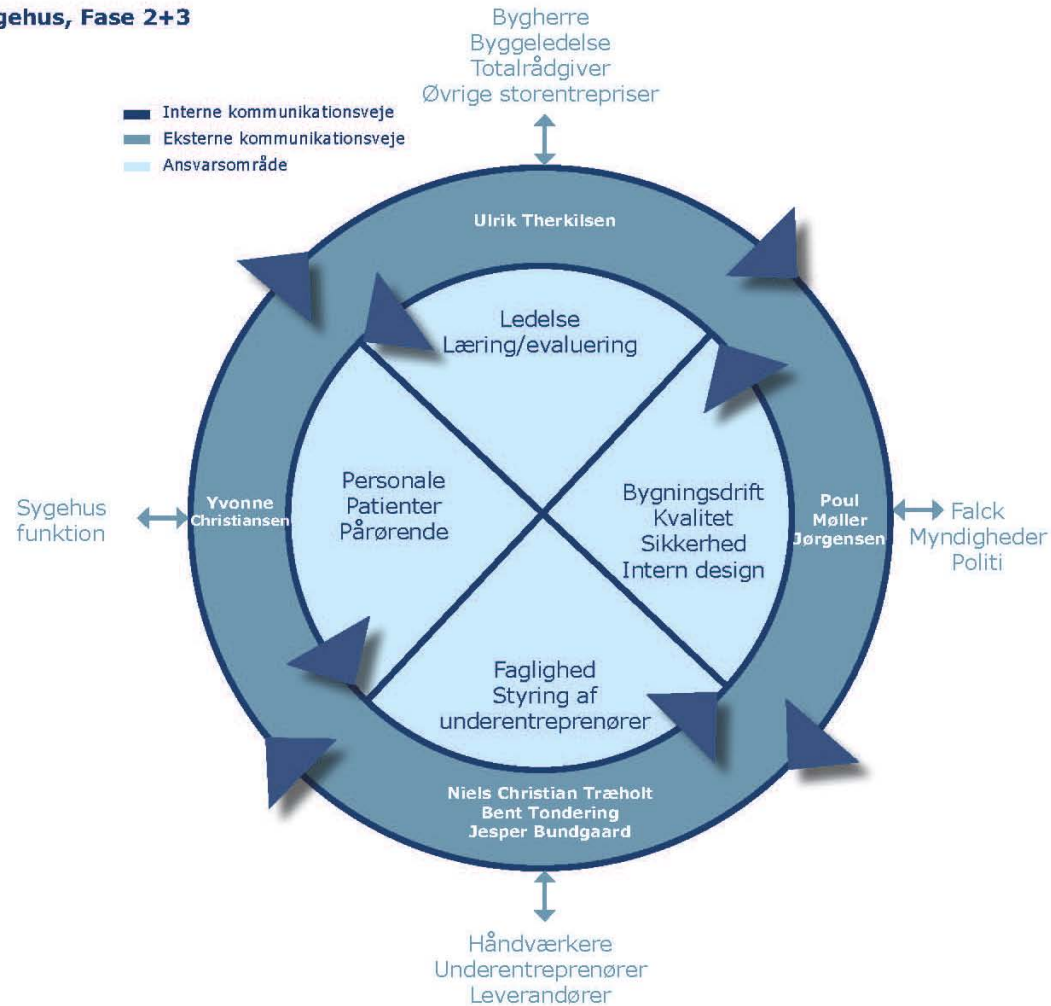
gehus, Fase 2+3

Bygherre
Byggeledelse
Totalrådgiver
Øvrige storentrepriser

Interne kommunikationsveje
Eksterne kommunikationsveje
Ansvarsområde

Ulrik Therkilsen

Ledelse
Læring/evaluering

Sygehus funktion

Yvonne Christiansen

Personale
Patienter
Pårørende

Bygningsdrift
Kvalitet
Sikkerhed
Intern design

Poul Møller Jørgensen

Falck
Myndigheder
Politi

Faglighed
Styring af underentreprenører

Niels Christian Træholt
Bent Tondering
Jesper Bundgaard

Håndværkere
Underentreprenører
Leverandører